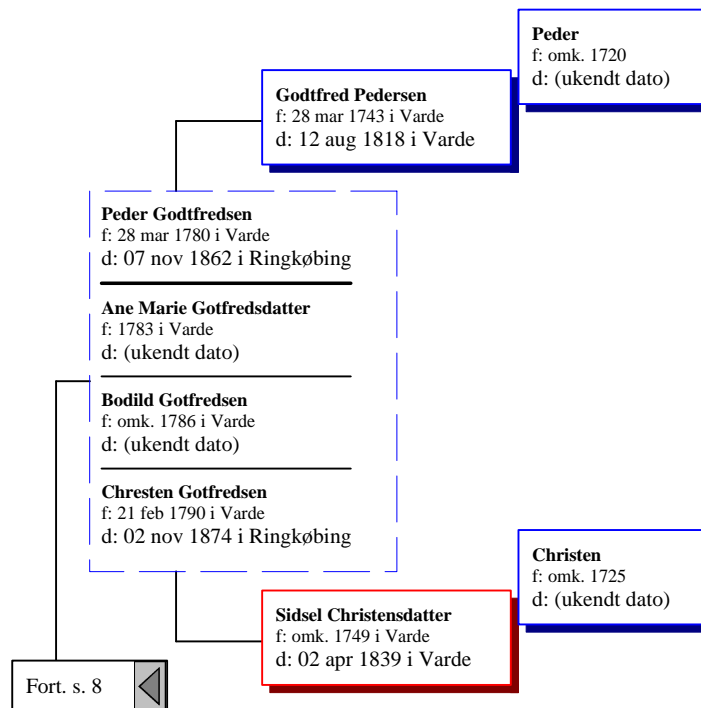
Peder
f: omk. 1720
d: (ukendt dato)

Godtfred Pedersen
f: 28 mar 1743 i Varde
d: 12 aug 1818 i Varde

Peder Godtfredsen
f: 28 mar 1780 i Varde
d: 07 nov 1862 i Ringkøbing

Ane Marie Gotfredsdatter
f: 1783 i Varde
d: (ukendt dato)

Bodild Gotfredsen
f: omk. 1786 i Varde
d: (ukendt dato)

Chresten Gotfredsen
f: 21 feb 1790 i Varde
d: 02 nov 1874 i Ringkøbing

Christen
f: omk. 1725
d: (ukendt dato)

Sidsel Christensdatter
f: omk. 1749 i Varde
d: 02 apr 1839 i Varde

Fort. s. 8